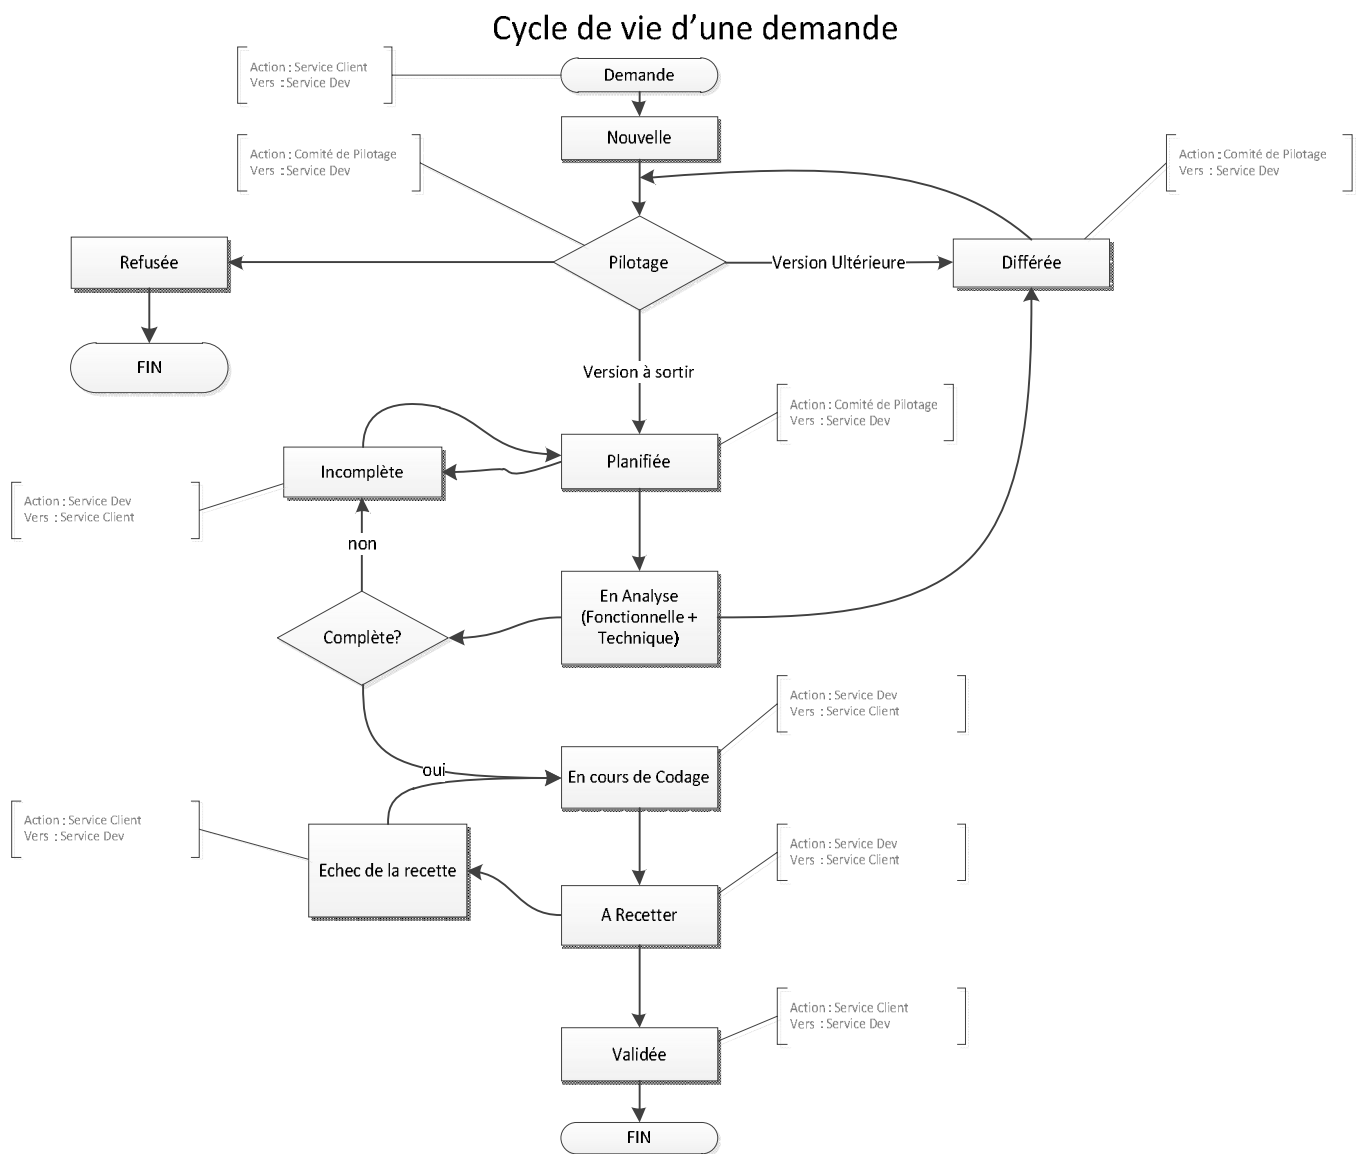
Cycle de vie d'une demande

Action : Service Client
Vers : Service Dev

Demande

Nouvelle

Action : Comité de Pilotage
Vers : Service Dev

Action : Comité de Pilotage
Vers : Service Dev

Refusée

Pilotage

Version Ultérieure

Différée

FIN

Version à sortir

Action : Comité de Pilotage
Vers : Service Dev

Incomplète

Planifiée

Action : Service Dev
Vers : Service Client

non

En Analyse (Fonctionnelle + Technique)

Complète?

Action : Service Dev
Vers : Service Client

oui

En cours de Codage

Action : Service Client
Vers : Service Dev

Action : Service Dev
Vers : Service Client

Echec de la recette

A Recetter

Action : Service Client
Vers : Service Dev

Validée

FIN